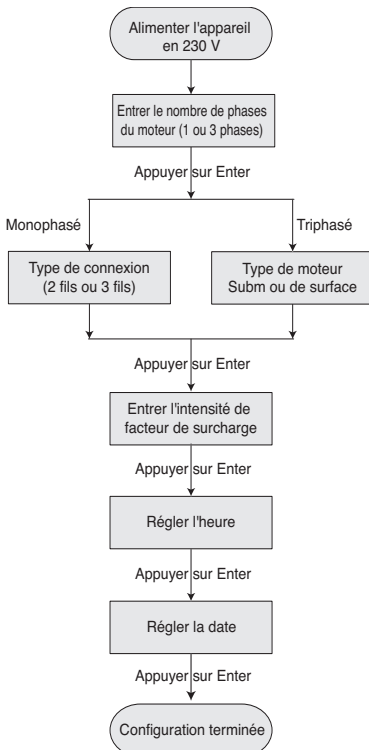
Alimenter l'appareil en 230 V

Entrer le nombre de phases du moteur (1 ou 3 phases)

Appuyer sur Enter

Monophasé

Triphasé

Type de connexion (2 fils ou 3 fils)

Type de moteur Subm ou de surface

Appuyer sur Enter

Entrer l'intensité de facteur de surcharge

Appuyer sur Enter

Régler l'heure

Appuyer sur Enter

Régler la date

Appuyer sur Enter

Configuration terminée